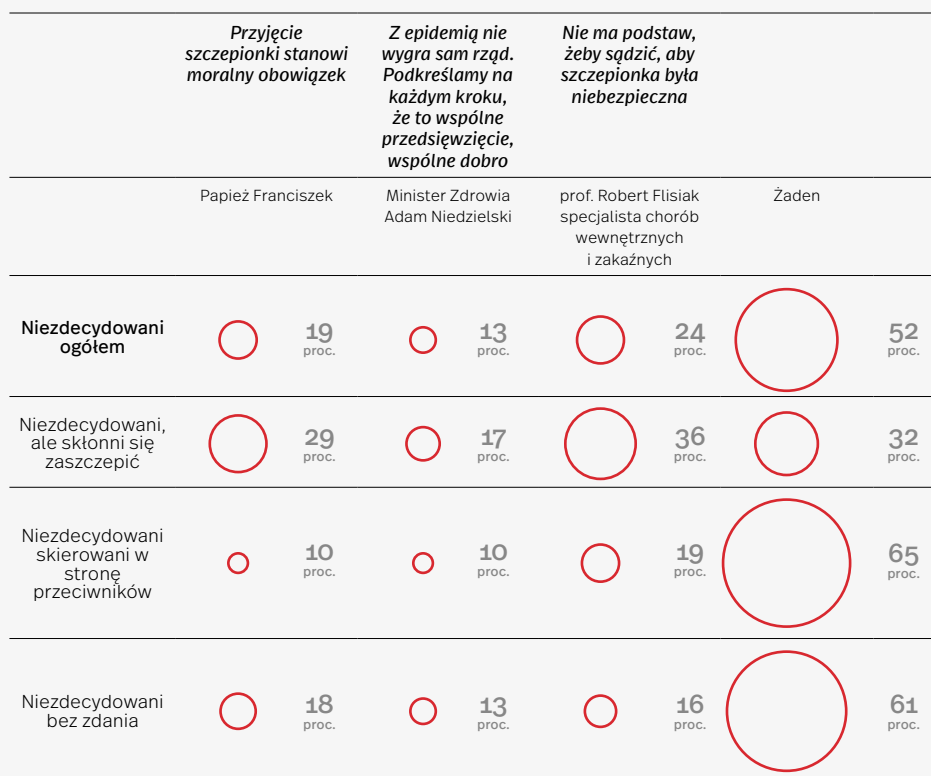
| | Przyjęcie szczepionki stanowi moralny obowiązek | Z epidemią nie wygra sam rząd. Podkreślamy na każdym kroku, że to wspólne przedsięwzięcie, wspólne dobro | Nie ma podstaw, żeby sądzić, aby szczepionka była niebezpieczna | |
|---|---|---|---|---|
| | Papież Franciszek | Minister Zdrowia Adam Niedzielski | prof. Robert Flisiak specjalista chorób wewnętrznych i zakaźnych | Żaden |
| Niezdecydowani ogółem | 19 proc. | 13 proc. | 24 proc. | 52 proc. |
| Niezdecydowani, ale skłonni się zaszczepić | 29 proc. | 17 proc. | 36 proc. | 32 proc. |
| Niezdecydowani skierowani w stronę przeciwników | 10 proc. | 10 proc. | 19 proc. | 65 proc. |
| Niezdecydowani bez zdania | 18 proc. | 13 proc. | 16 proc. | 61 proc. |